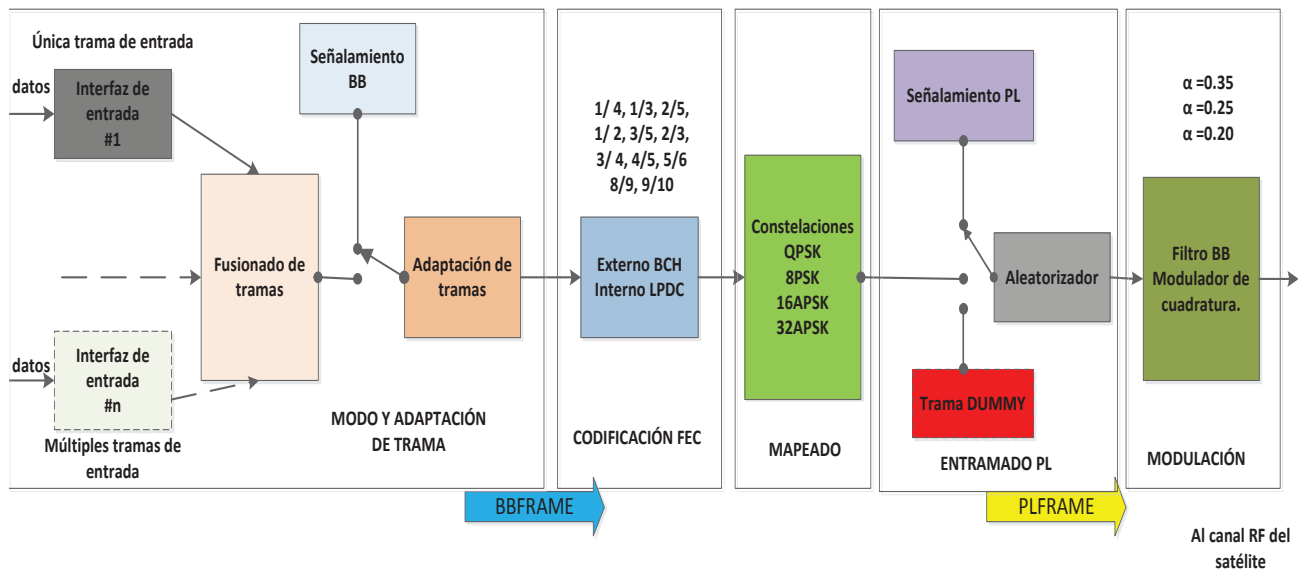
Única trama de entrada

datos

Interfaz de entrada #1

Señalamiento BB

Fusionado de tramas

Adaptación de tramas

datos

Interfaz de entrada #n

Múltiples tramas de entrada

MODO Y ADAPTACIÓN DE TRAMA

1/ 4, 1/3, 2/5, 1/ 2, 3/5, 2/3, 3/ 4, 4/5, 5/6 8/9, 9/10

Externo BCH Interno LPDC

CODIFICACIÓN FEC

Constelaciones QPSK 8PSK 16APSK 32APSK

MAPEADO

Señalamiento PL

Aleatorizador

Trama DUMMY

ENTRAMADO PL

α =0.35
α =0.25
α =0.20

Filtro BB Modulador de cuadratura.

MODULACIÓN

BBFRAME

PLFRAME

Al canal RF del satélite